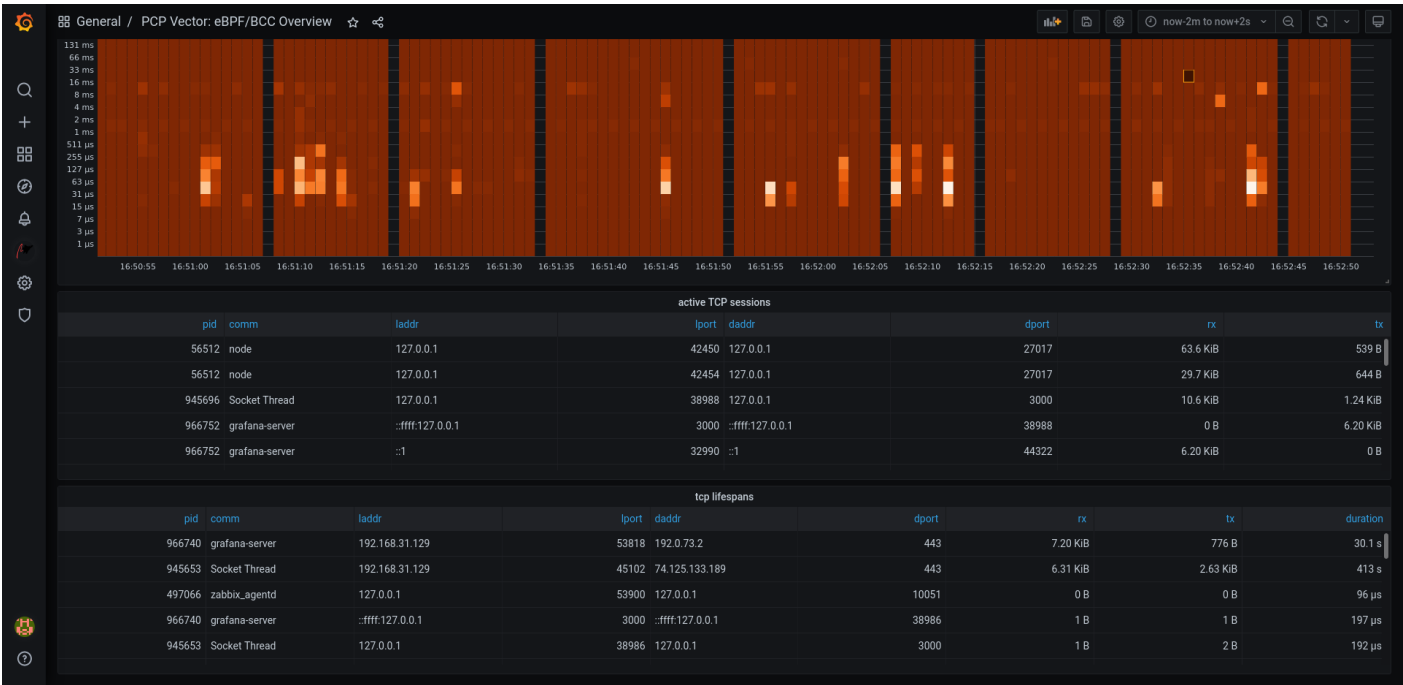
General / PCP Vector: eBPF/BCC Overview

now-2m to now+2s

131 ms
66 ms
33 ms
16 ms
8 ms
4 ms
2 ms
1 ms
511 µs
255 µs
127 µs
63 µs
31 µs
15 µs
7 µs
3 µs
1 µs

16:50:55 16:51:00 16:51:05 16:51:10 16:51:15 16:51:20 16:51:25 16:51:30 16:51:35 16:51:40 16:51:45 16:51:50 16:51:55 16:52:00 16:52:05 16:52:10 16:52:15 16:52:20 16:52:25 16:52:30 16:52:35 16:52:40 16:52:45 16:52:50

active TCP sessions

| pid | comm | laddr | lport | daddr | dport | rx | tx |
|---|---|---|---|---|---|---|---|
| 56512 | node | 127.0.0.1 | 42450 | 127.0.0.1 | 27017 | 63.6 KiB | 539 B |
| 56512 | node | 127.0.0.1 | 42454 | 127.0.0.1 | 27017 | 29.7 KiB | 644 B |
| 945696 | Socket Thread | 127.0.0.1 | 38988 | 127.0.0.1 | 3000 | 10.6 KiB | 1.24 KiB |
| 966752 | grafana-server | ::ffff:127.0.0.1 | 3000 | ::ffff:127.0.0.1 | 38988 | 0 B | 6.20 KiB |
| 966752 | grafana-server | ::1 | 32990 | ::1 | 44322 | 6.20 KiB | 0 B |

tcp lifespans

| pid | comm | laddr | lport | daddr | dport | rx | tx | duration |
|---|---|---|---|---|---|---|---|---|
| 966740 | grafana-server | 192.168.31.129 | 53818 | 192.0.73.2 | 443 | 7.20 KiB | 776 B | 30.1 s |
| 945653 | Socket Thread | 192.168.31.129 | 45102 | 74.125.133.189 | 443 | 6.31 KiB | 2.63 KiB | 413 s |
| 497066 | zabbix_agentd | 127.0.0.1 | 53900 | 127.0.0.1 | 10051 | 0 B | 0 B | 96 µs |
| 966740 | grafana-server | ::ffff:127.0.0.1 | 3000 | ::ffff:127.0.0.1 | 38986 | 1 B | 1 B | 197 µs |
| 945653 | Socket Thread | 127.0.0.1 | 38986 | 127.0.0.1 | 3000 | 1 B | 2 B | 192 µs |